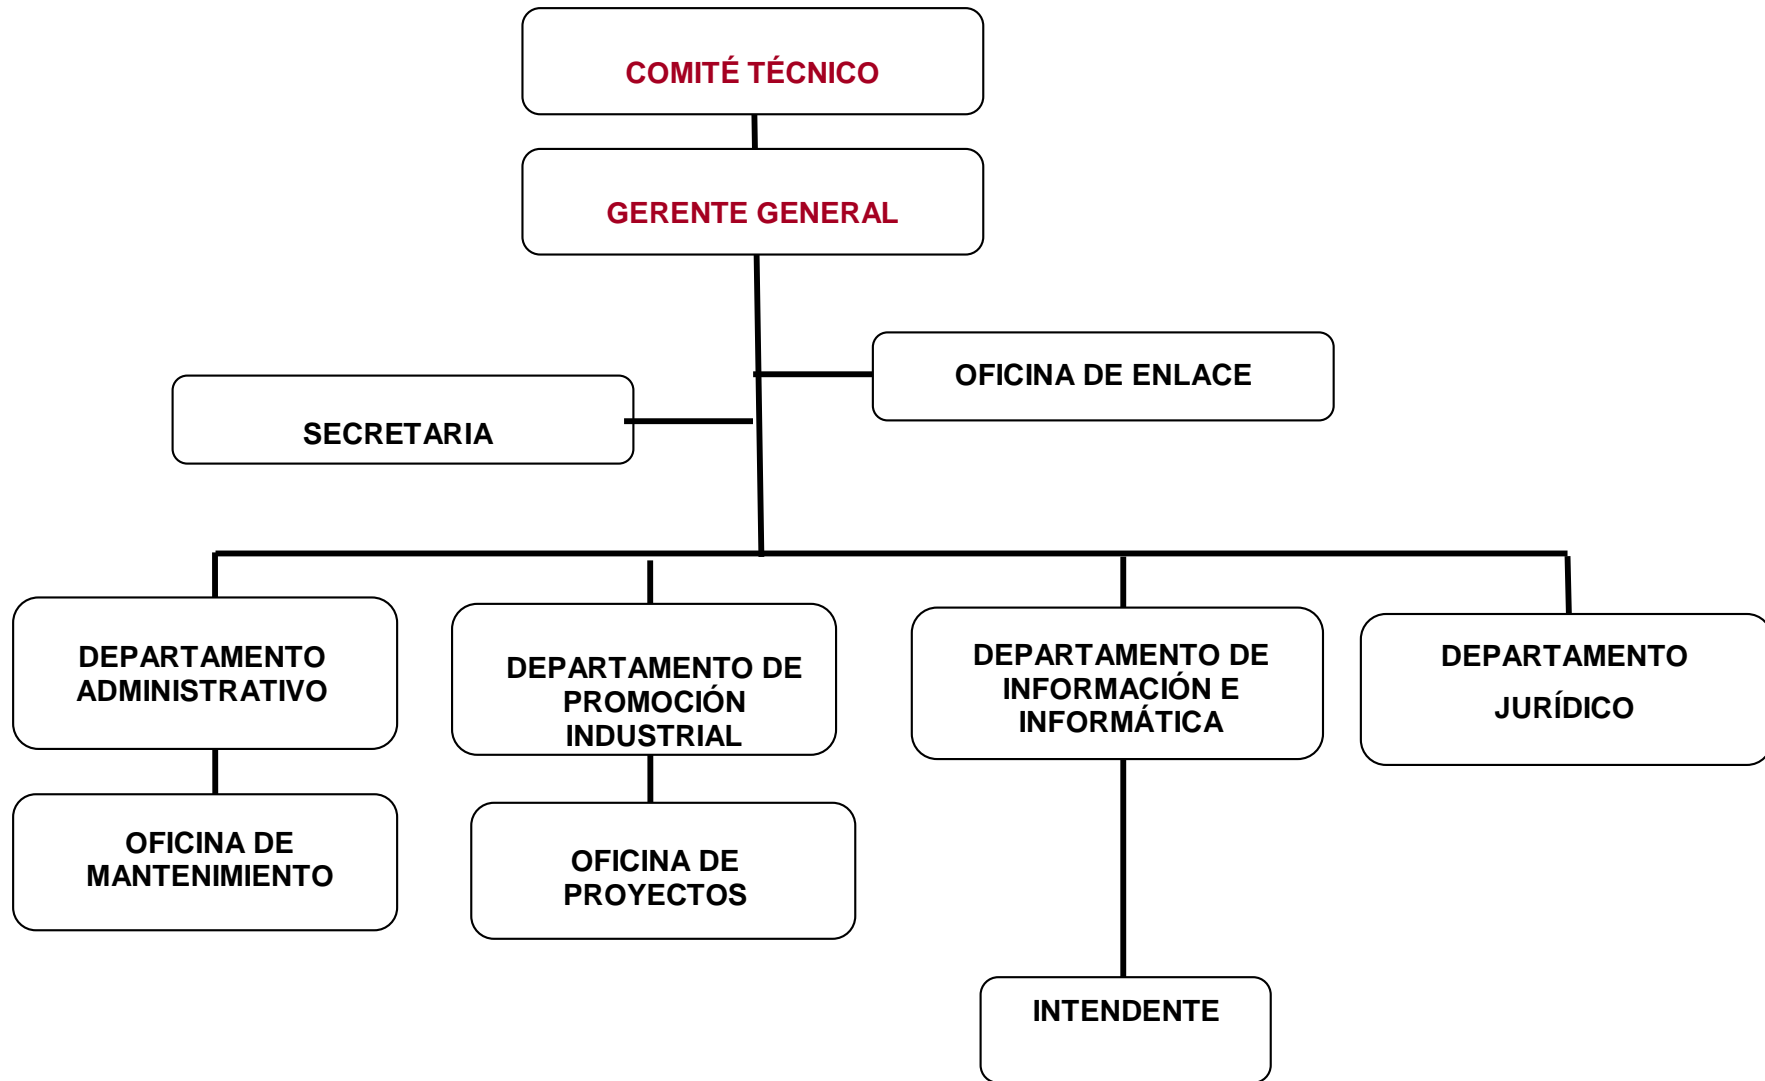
COMITÉ TÉCNICO

GERENTE GENERAL

OFICINA DE ENLACE

SECRETARIA

DEPARTAMENTO ADMINISTRATIVO

DEPARTAMENTO DE PROMOCIÓN INDUSTRIAL

DEPARTAMENTO DE INFORMACIÓN E INFORMÁTICA

DEPARTAMENTO JURÍDICO

OFICINA DE MANTENIMIENTO

OFICINA DE PROYECTOS

INTENDENTE